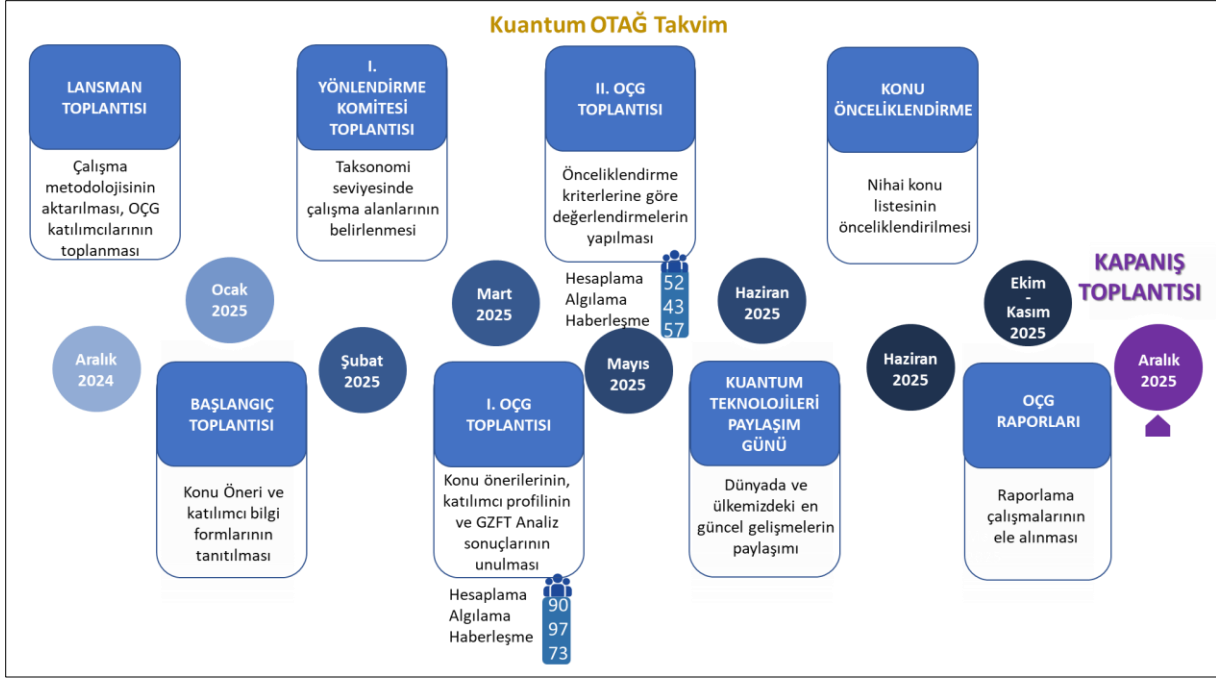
Kuantum OTAĞ Takvim

LANSMAN TOPLANTISI

Çalışma metodolojisinin aktarılması, OÇG katılımcılarının toplanması

I. YÖNLENDİRME KOMİTESİ TOPLANTISI

Taksonomi seviyesinde çalışma alanlarının belirlenmesi

II. OÇG TOPLANTISI

Önceliklendirme kriterlerine göre değerlendirmelerin yapılması

KONU ÖNCELİKLENDİRME

Nihai konu listesinin önceliklendirilmesi

Ocak 2025

Mart 2025

Hesaplama 52
Algılama 43
Haberleşme 57

Haziran 2025

Ekim - Kasım 2025

KAPANIŞ TOPLANTISI

Aralık 2024

Şubat 2025

Mayıs 2025

Haziran 2025

Aralık 2025

BAŞLANGIÇ TOPLANTISI

Konu Öneri ve katılımcı bilgi formlarının tanıtılması

I. OÇG TOPLANTISI

Konu önerilerinin, katılımcı profilinin ve GZFT Analiz sonuçlarının unulması

KUANTUM TEKNOLOJİLERİ PAYLAŞIM GÜNÜ

Dünyada ve ülkemizdeki en güncel gelişmelerin paylaşımı

OÇG RAPORLARI

Raporlama çalışmalarının ele alınması

Hesaplama 90
Algılama 97
Haberleşme 73